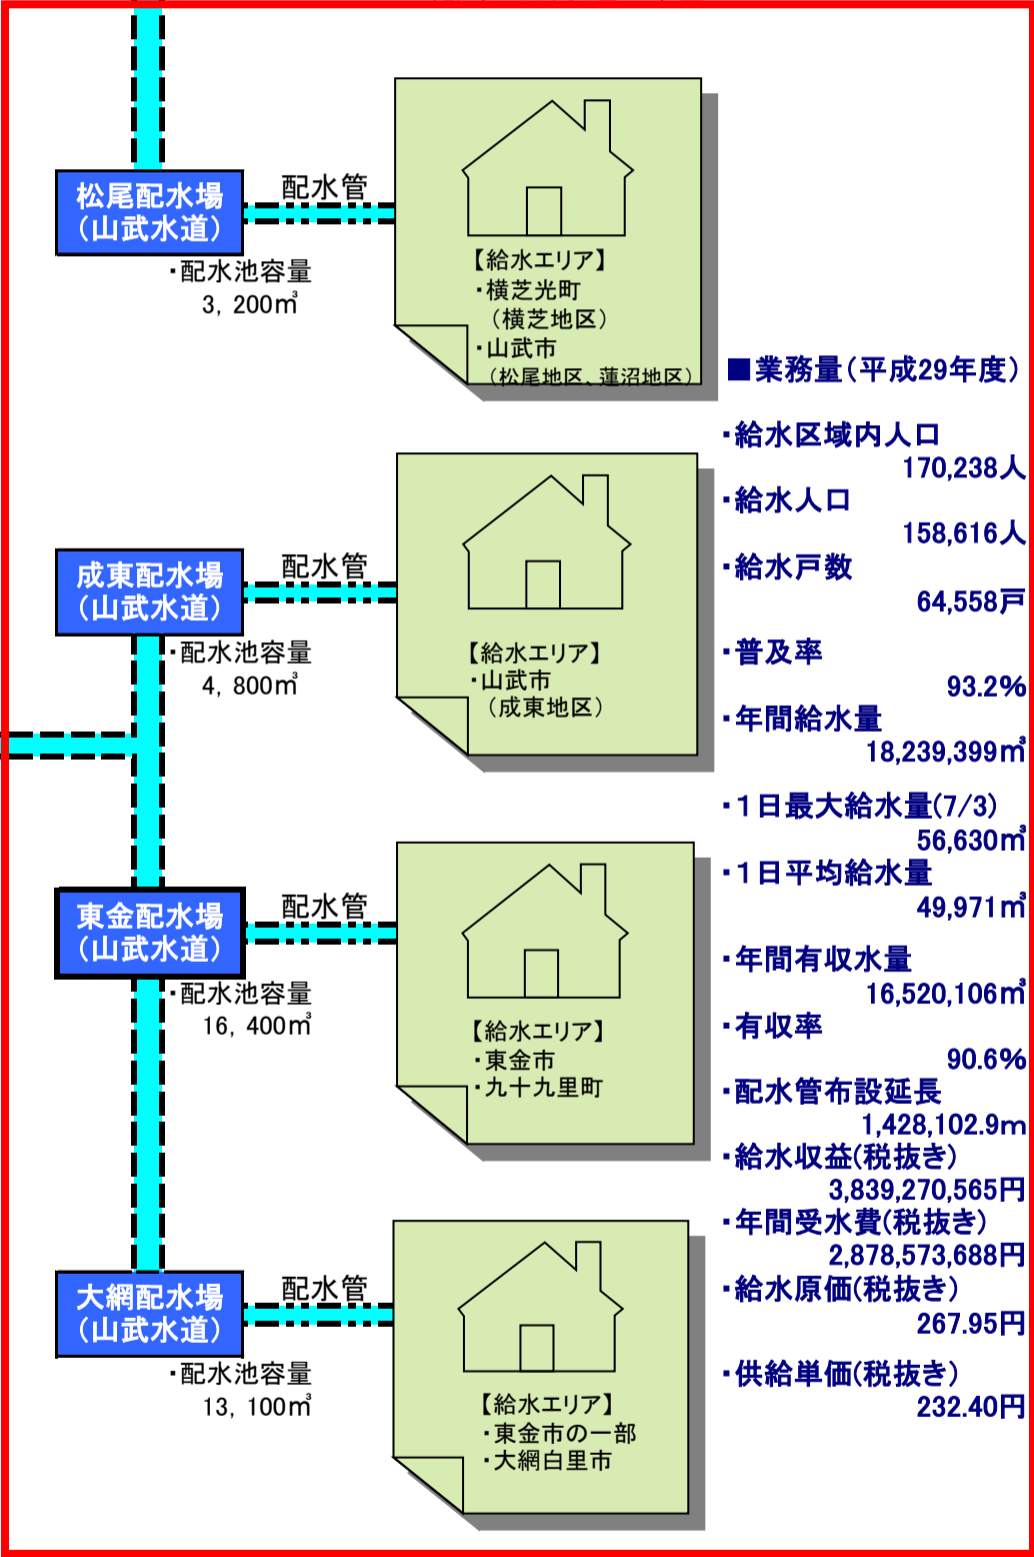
松尾配水場
(山武水道)

配水管

・配水池容量
3，200㎥

【給水エリア】
・横芝光町
（横芝地区）
・山武市
（松尾地区、蓮沼地区）

■業務量(平成29年度)

・給水区域内人口
170,238人
・給水人口
158,616人
・給水戸数
64,558戸
・普及率
93.2%
・年間給水量
18,239,399㎥
・1日最大給水量(7/3)
56,630㎥
・1日平均給水量
49,971㎥
・年間有収水量
16,520,106㎥
・有収率
90.6%
・配水管布設延長
1,428,102.9m
・給水収益(税抜き)
3,839,270,565円
・年間受水費(税抜き)
2,878,573,688円
・給水原価(税抜き)
267.95円
・供給単価(税抜き)
232.40円

成東配水場
(山武水道)

配水管

・配水池容量
4，800㎥

【給水エリア】
・山武市
（成東地区）

東金配水場
(山武水道)

配水管

・配水池容量
16，400㎥

【給水エリア】
・東金市
・九十九里町

大網配水場
(山武水道)

配水管

・配水池容量
13，100㎥

【給水エリア】
・東金市の一部
・大網白里市